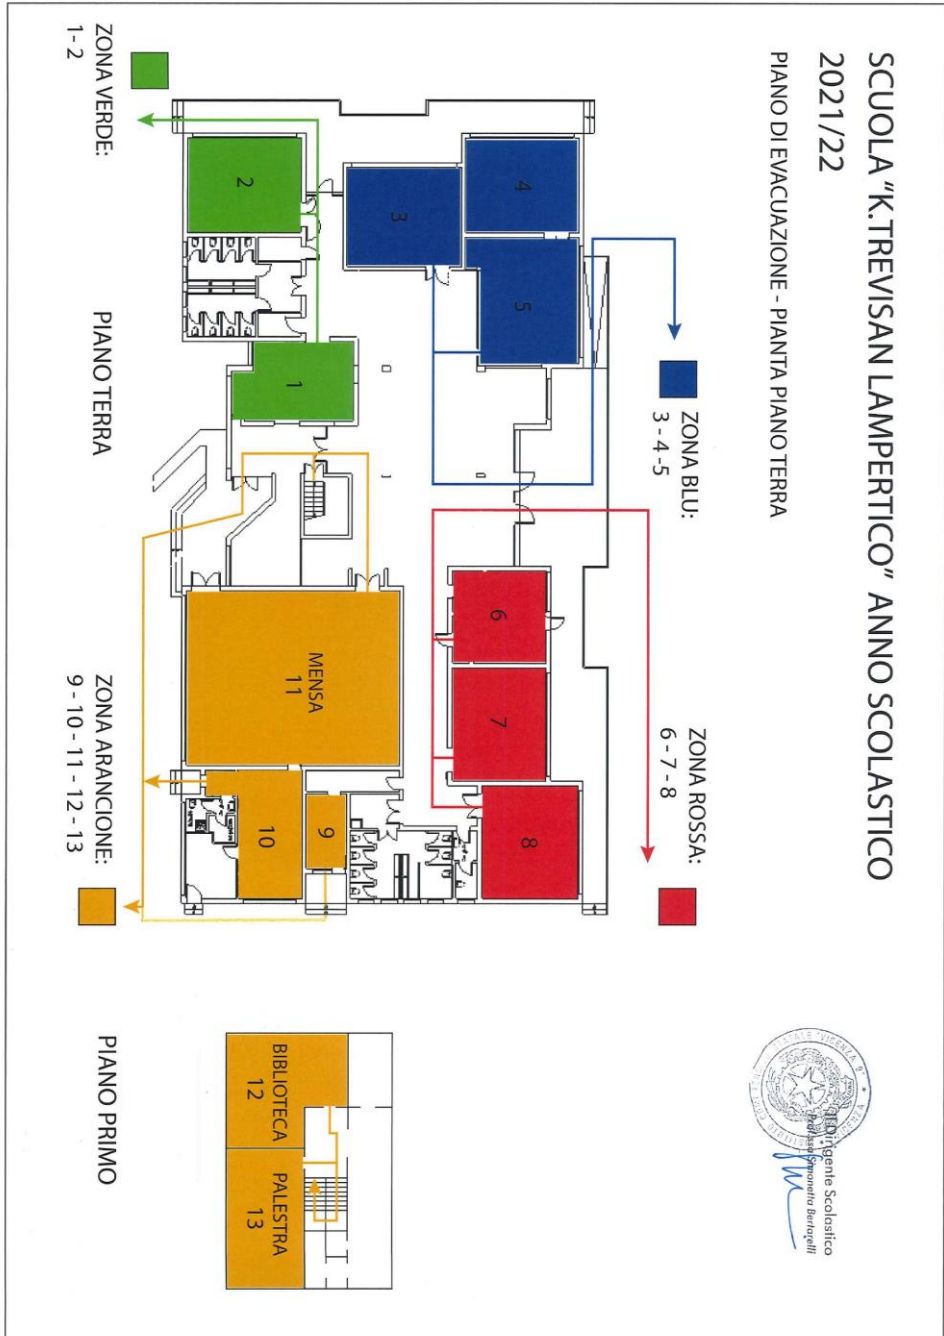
SCUOLA "K.TREVISAN LAMPERTICO" ANNO SCOLASTICO 2021/22

PIANO DI EVACUAZIONE - PIANTA PIANO TERRA

ZONA VERDE:
1 - 2

ZONA BLU:
3 - 4 - 5

ZONA ROSSA:
6 - 7 - 8

ZONA ARANCIONE:
9 - 10 - 11 - 12 - 13

2

4

3

5

1

6

7

8

MENSA
11

10

9

PIANO TERRA

BIBLIOTECA
12

PALESTRA
13

PIANO PRIMO

Il Dirigente Scolastico
Prof.ssa Simonetta Bertarelli